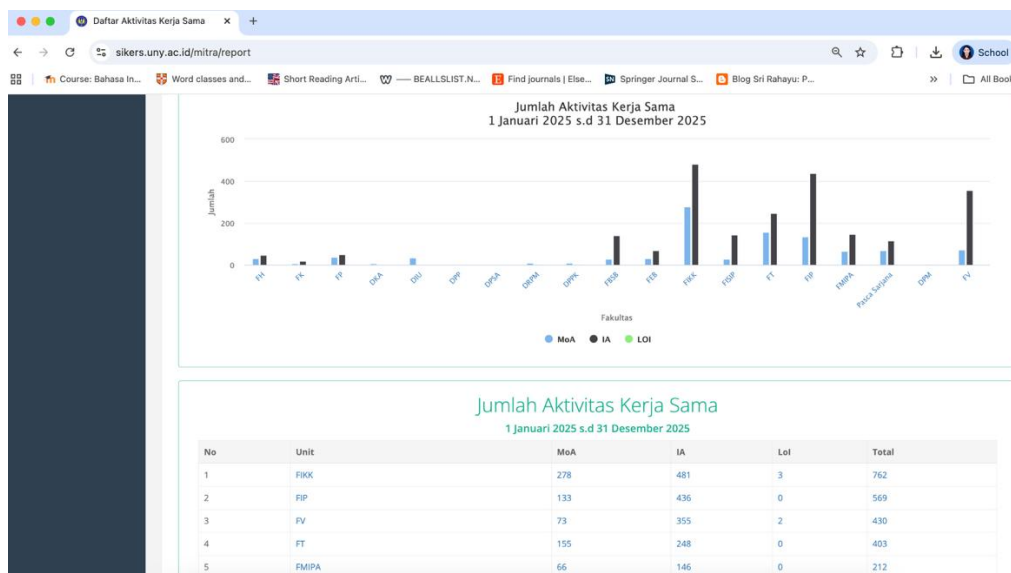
Daftar Aktivitas Kerja Sama ✕ +

sikers.uny.ac.id/mitra/report

School

Course: Bahasa In... Word classes and... Short Reading Arti... — BEALLSLIST.N... Find journals | Else... Springer Journal S... Blog Sri Rahayu: P... » All Book

Jumlah Aktivitas Kerja Sama
1 Januari 2025 s.d 31 Desember 2025

600
400
200
0

Jumlah

FH FK FP DKA DIU DPP DPSA DRPM DPPK FBSB FEB FIKK FGIP FT FIP FMIPA Pasca Sarjana DPM FV

Fakultas

MoA IA LOI

Jumlah Aktivitas Kerja Sama
1 Januari 2025 s.d 31 Desember 2025

| No | Unit | MoA | IA | LoI | Total |
|---|---|---|---|---|---|
| 1 | FIKK | 278 | 481 | 3 | 762 |
| 2 | FIP | 133 | 436 | 0 | 569 |
| 3 | FV | 73 | 355 | 2 | 430 |
| 4 | FT | 155 | 248 | 0 | 403 |
| 5 | FMIPA | 66 | 146 | 0 | 212 |